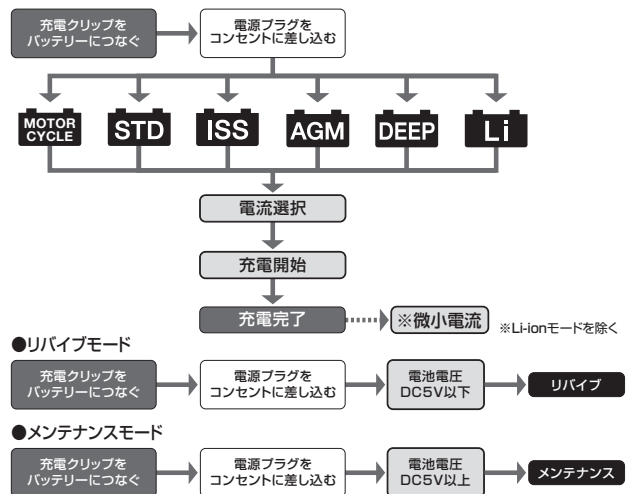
充電クリップを
バッテリーにつなぐ

電源プラグを
コンセントに差し込む

MOTOR CYCLE

STD

ISS

AGM

DEEP

Li

電流選択

充電開始

充電完了

※微小電流

※Li-ionモードを除く

●リバイブモード

充電クリップを
バッテリーにつなぐ

電源プラグを
コンセントに差し込む

電池電圧
DC5V以下

リバイブ

●メンテナンスモード

充電クリップを
バッテリーにつなぐ

電源プラグを
コンセントに差し込む

電池電圧
DC5V以上

メンテナンス